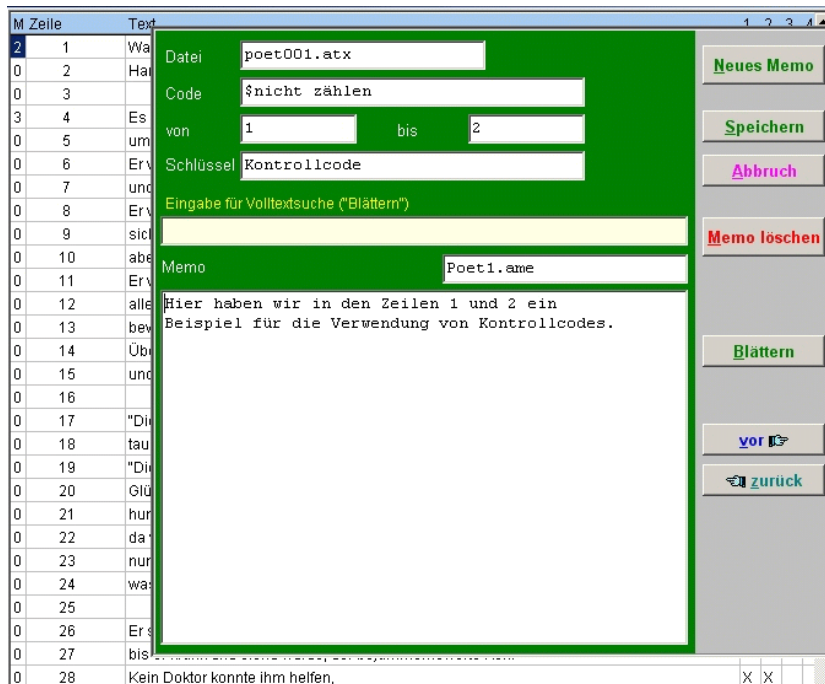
| M | Zeile | Text |
|---|---|---|
| 2 | 1 | Wa |
| 0 | 2 | Ha |
| 0 | 3 | |
| 3 | 4 | Es |
| 0 | 5 | um |
| 0 | 6 | Er |
| 0 | 7 | und |
| 0 | 8 | Er |
| 0 | 9 | sich |
| 0 | 10 | abe |
| 0 | 11 | Er |
| 0 | 12 | alle |
| 0 | 13 | bev |
| 0 | 14 | Übe |
| 0 | 15 | und |
| 0 | 16 | |
| 0 | 17 | "Di |
| 0 | 18 | tau |
| 0 | 19 | "Di |
| 0 | 20 | Glü |
| 0 | 21 | hur |
| 0 | 22 | da |
| 0 | 23 | nur |
| 0 | 24 | wa |
| 0 | 25 | |
| 0 | 26 | Er |
| 0 | 27 | bis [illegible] |
| 0 | 28 | Kein Doktor konnte ihm helfen, |

1 2 3 4

X X

Datei poet001.atx

Code $nicht zählen

von 1 bis 2

Schlüssel Kontrollcode

Eingabe für Volltextsuche ("Blättern")

Memo Poet1.ame

Hier haben wir in den Zeilen 1 und 2 ein Beispiel für die Verwendung von Kontrollcodes.

Neues Memo

Speichern

Abbruch

Memo löschen

Blättern

vor

zurück